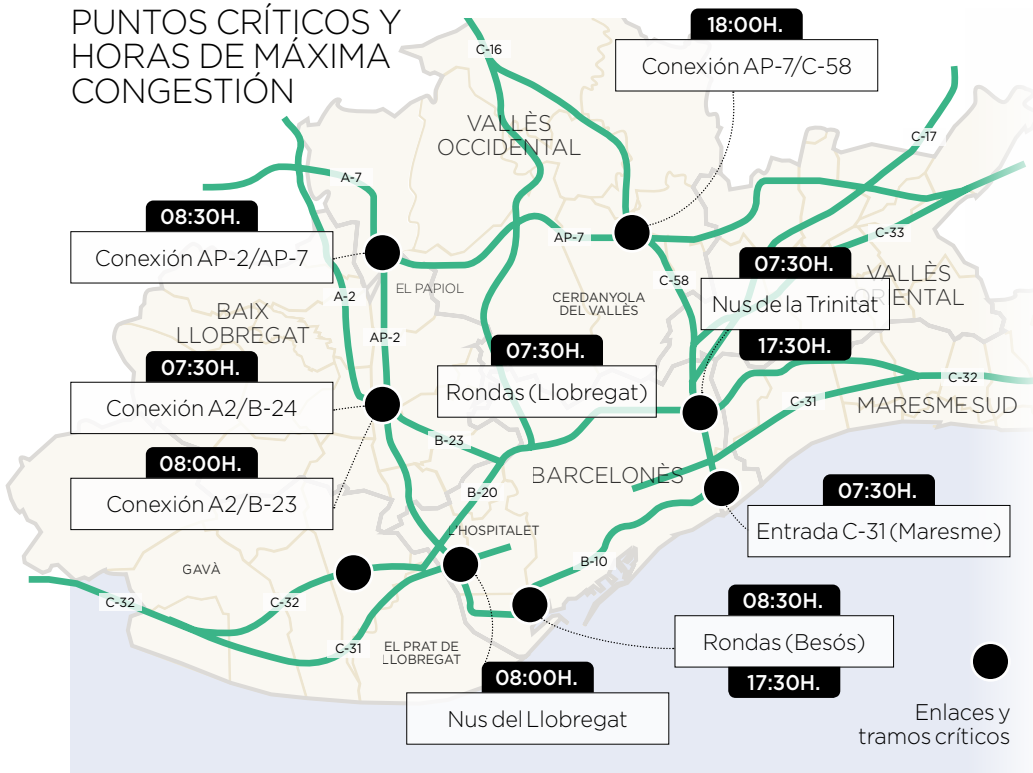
PUNTOS CRÍTICOS Y HORAS DE MÁXIMA CONGESTIÓN

18:00H.
Conexión AP-7/C-58

C-16

VALLÈS OCCIDENTAL

C-17

A-7

08:30H.
Conexión AP-2/AP-7

AP-7

C-33

07:30H.
Nus de la Trinitat

VALLÈS ORIENTAL

A-2

EL PAPIOL

CERDANYOLA DEL VALLÈS

C-58

BAIX LLOBREGAT

AP-2

07:30H.
Rondas (Llobregat)

17:30H.

07:30H.
Conexión A2/B-24

C-32

C-31

MARESME SUD

B-23

08:00H.
Conexión A2/B-23

BARCELONÈS

B-20

07:30H.
Entrada C-31 (Maresme)

L'HOSPITALET

GAVÀ

B-10

C-32

C-32

08:30H.
Rondas (Besós)

C-31

EL PRAT DE LLOBREGAT

17:30H.

08:00H.
Nus del Llobregat

Enlaces y tramos críticos